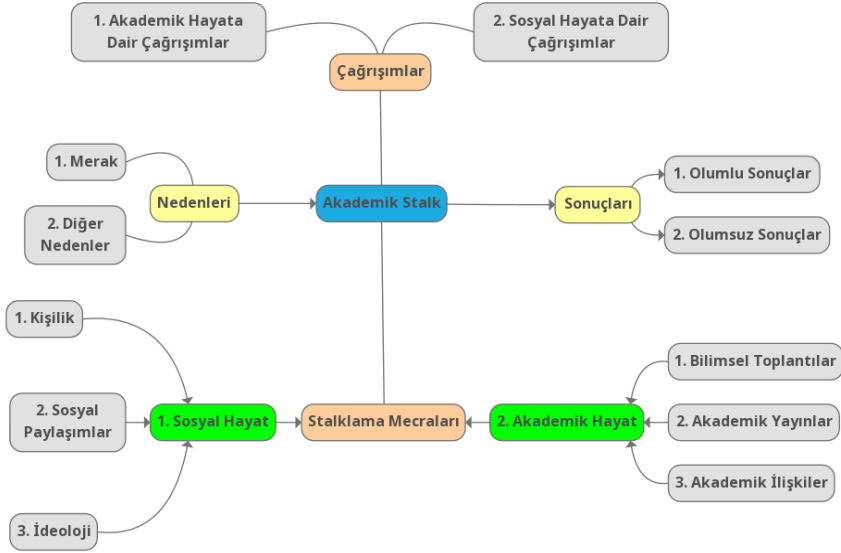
1. Akademik Hayata Dair Çağrışımlar

2. Sosyal Hayata Dair Çağrışımlar

Çağrışımlar

1. Merak

2. Diğer Nedenler

Nedenleri

Akademik Stalk

Sonuçları

1. Olumlu Sonuçlar

2. Olumsuz Sonuçlar

1. Kişilik

2. Sosyal Paylaşımlar

3. İdeoloji

1. Sosyal Hayat

Stalklama Mecraları

2. Akademik Hayat

1. Bilimsel Toplantılar

2. Akademik Yayınlar

3. Akademik İlişkiler